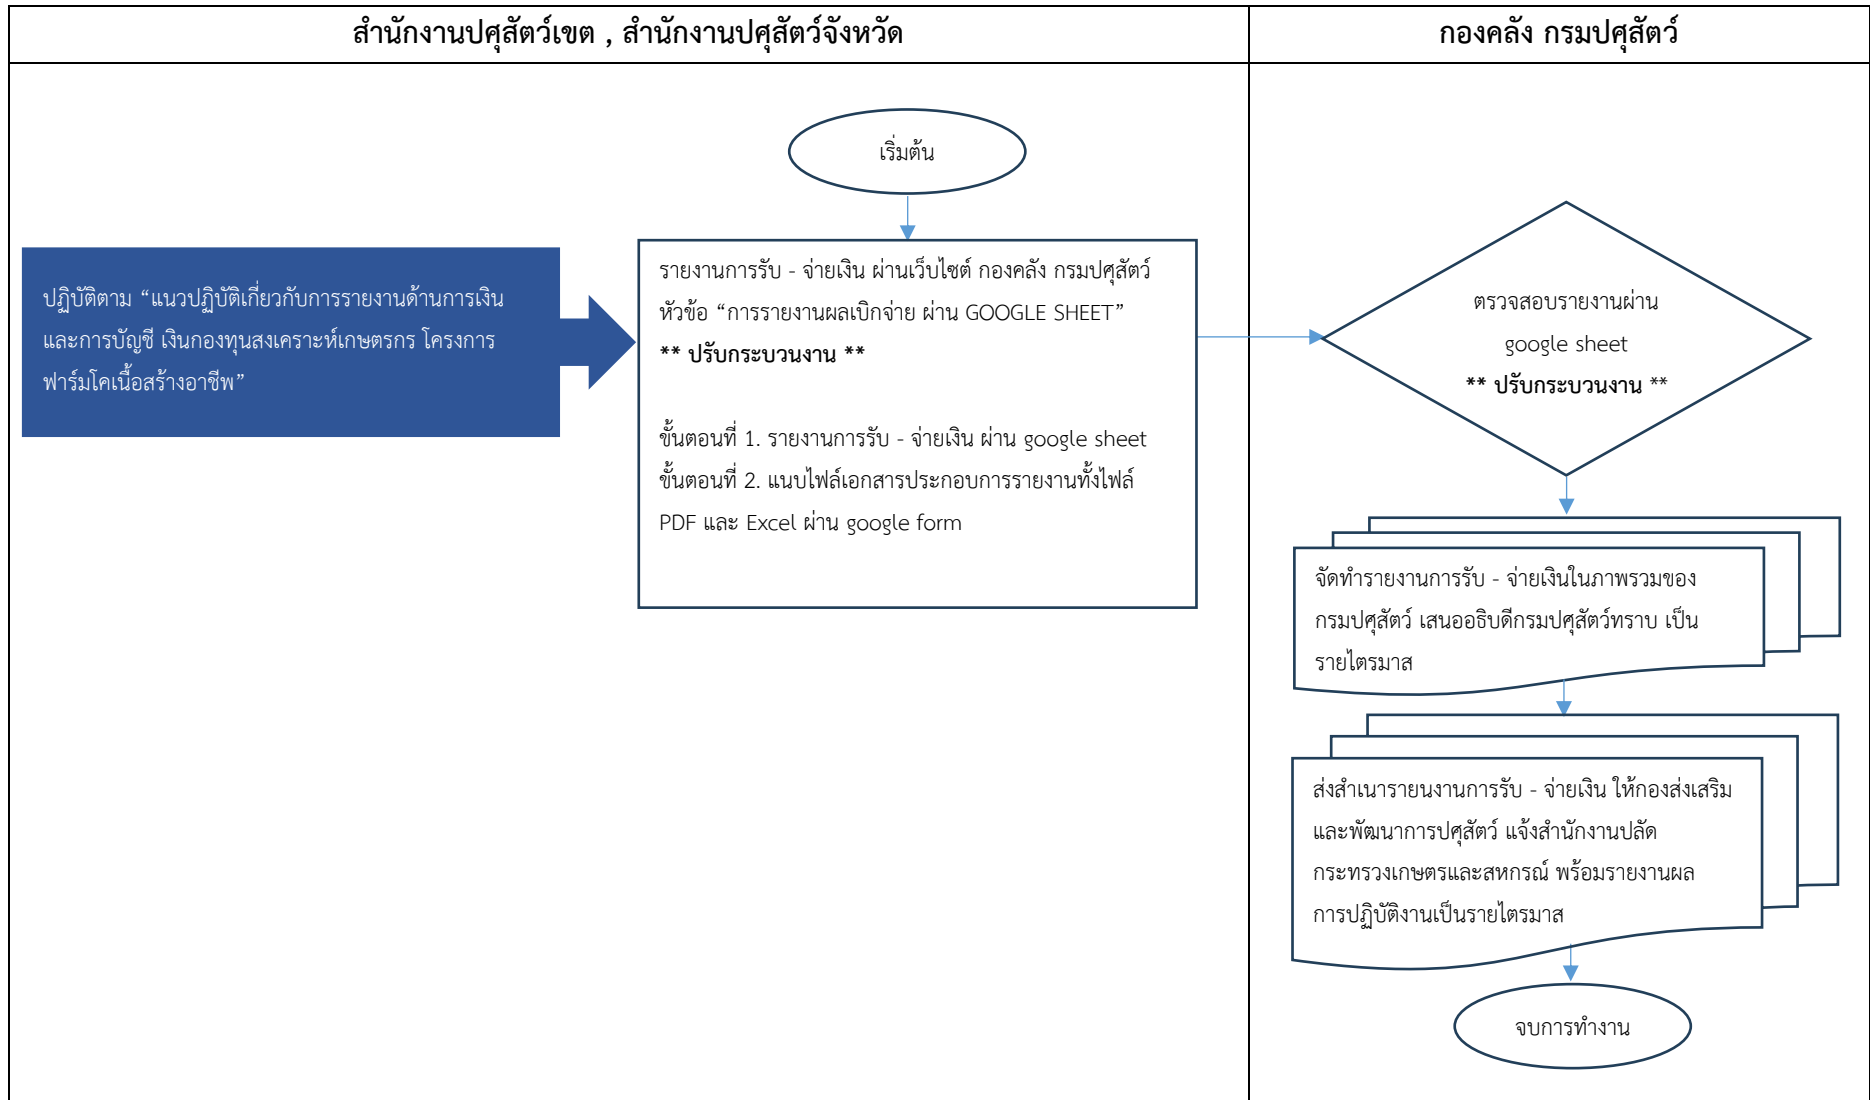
| สำนักงานปศุสัตว์เขต , สำนักงานปศุสัตว์จังหวัด | กองคลัง กรมปศุสัตว์ |
|---|---|

เริ่มต้น

ปฏิบัติตาม "แนวปฏิบัติเกี่ยวกับการรายงานด้านการเงิน และการบัญชี เงินกองทุนสงเคราะห์เกษตรกร โครงการฟาร์มโคเนื้อสร้างอาชีพ"

รายงานการรับ - จ่ายเงิน ผ่านเว็บไซต์ กองคลัง กรมปศุสัตว์ หัวข้อ "การรายงานผลเบิกจ่าย ผ่าน GOOGLE SHEET"
** ปรับกระบวนงาน **

ขั้นตอนที่ 1. รายงานการรับ - จ่ายเงิน ผ่าน google sheet
ขั้นตอนที่ 2. แนบไฟล์เอกสารประกอบการรายงานทั้งไฟล์ PDF และ Excel ผ่าน google form

ตรวจสอบรายงานผ่าน google sheet
** ปรับกระบวนงาน **

จัดทำรายงานการรับ - จ่ายเงินในภาพรวมของกรมปศุสัตว์ เสนออธิบดีกรมปศุสัตว์ทราบ เป็นรายไตรมาส

ส่งสำเนารายนงานการรับ - จ่ายเงิน ให้กองส่งเสริมและพัฒนาการปศุสัตว์ แจ้งสำนักงานปลัดกระทรวงเกษตรและสหกรณ์ พร้อมรายงานผลการปฏิบัติงานเป็นรายไตรมาส

จบการทำงาน